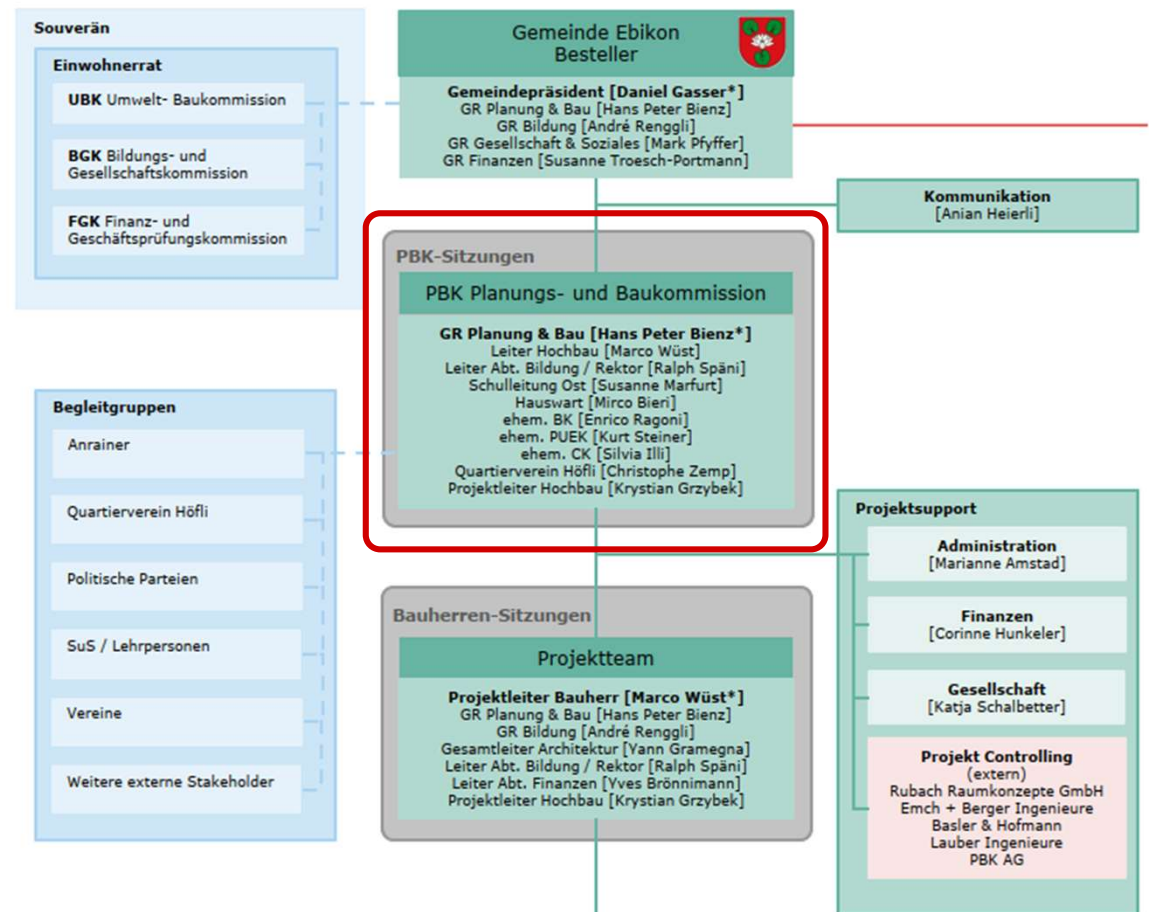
Souverän

Einwohnerrat

UBK Umwelt- Baukommission

BGK Bildungs- und Gesellschaftskommission

FGK Finanz- und Geschäftsprüfungskommission

Gemeinde Ebikon
Besteller

Gemeindepräsident [Daniel Gasser*]
GR Planung & Bau [Hans Peter Bienz]
GR Bildung [André Renggli]
GR Gesellschaft & Soziales [Mark Pfyffer]
GR Finanzen [Susanne Troesch-Portmann]

Kommunikation
[Anian Heierli]

PBK-Sitzungen

PBK Planungs- und Baukommission

GR Planung & Bau [Hans Peter Bienz*]
Leiter Hochbau [Marco Wüst]
Leiter Abt. Bildung / Rektor [Ralph Späni]
Schulleitung Ost [Susanne Marfurt]
Hauswart [Mirco Bieri]
ehem. BK [Enrico Ragoni]
ehem. PUEK [Kurt Steiner]
ehem. CK [Silvia Illi]
Quartierverein Höfli [Christophe Zemp]
Projektleiter Hochbau [Krystian Grzybek]

Begleitgruppen

Anrainer

Quartierverein Höfli

Politische Parteien

SuS / Lehrpersonen

Vereine

Weitere externe Stakeholder

Projektsupport

Administration
[Marianne Amstad]

Finanzen
[Corinne Hunkeler]

Gesellschaft
[Katja Schalbetter]

Projekt Controlling
(extern)
Rubach Raumkonzepte GmbH
Emch + Berger Ingenieure
Basler & Hofmann
Lauber Ingenieure
PBK AG

Bauherren-Sitzungen

Projektteam

Projektleiter Bauherr [Marco Wüst*]
GR Planung & Bau [Hans Peter Bienz]
GR Bildung [André Renggli]
Gesamtleiter Architektur [Yann Gramegna]
Leiter Abt. Bildung / Rektor [Ralph Späni]
Leiter Abt. Finanzen [Yves Brönnimann]
Projektleiter Hochbau [Krystian Grzybek]